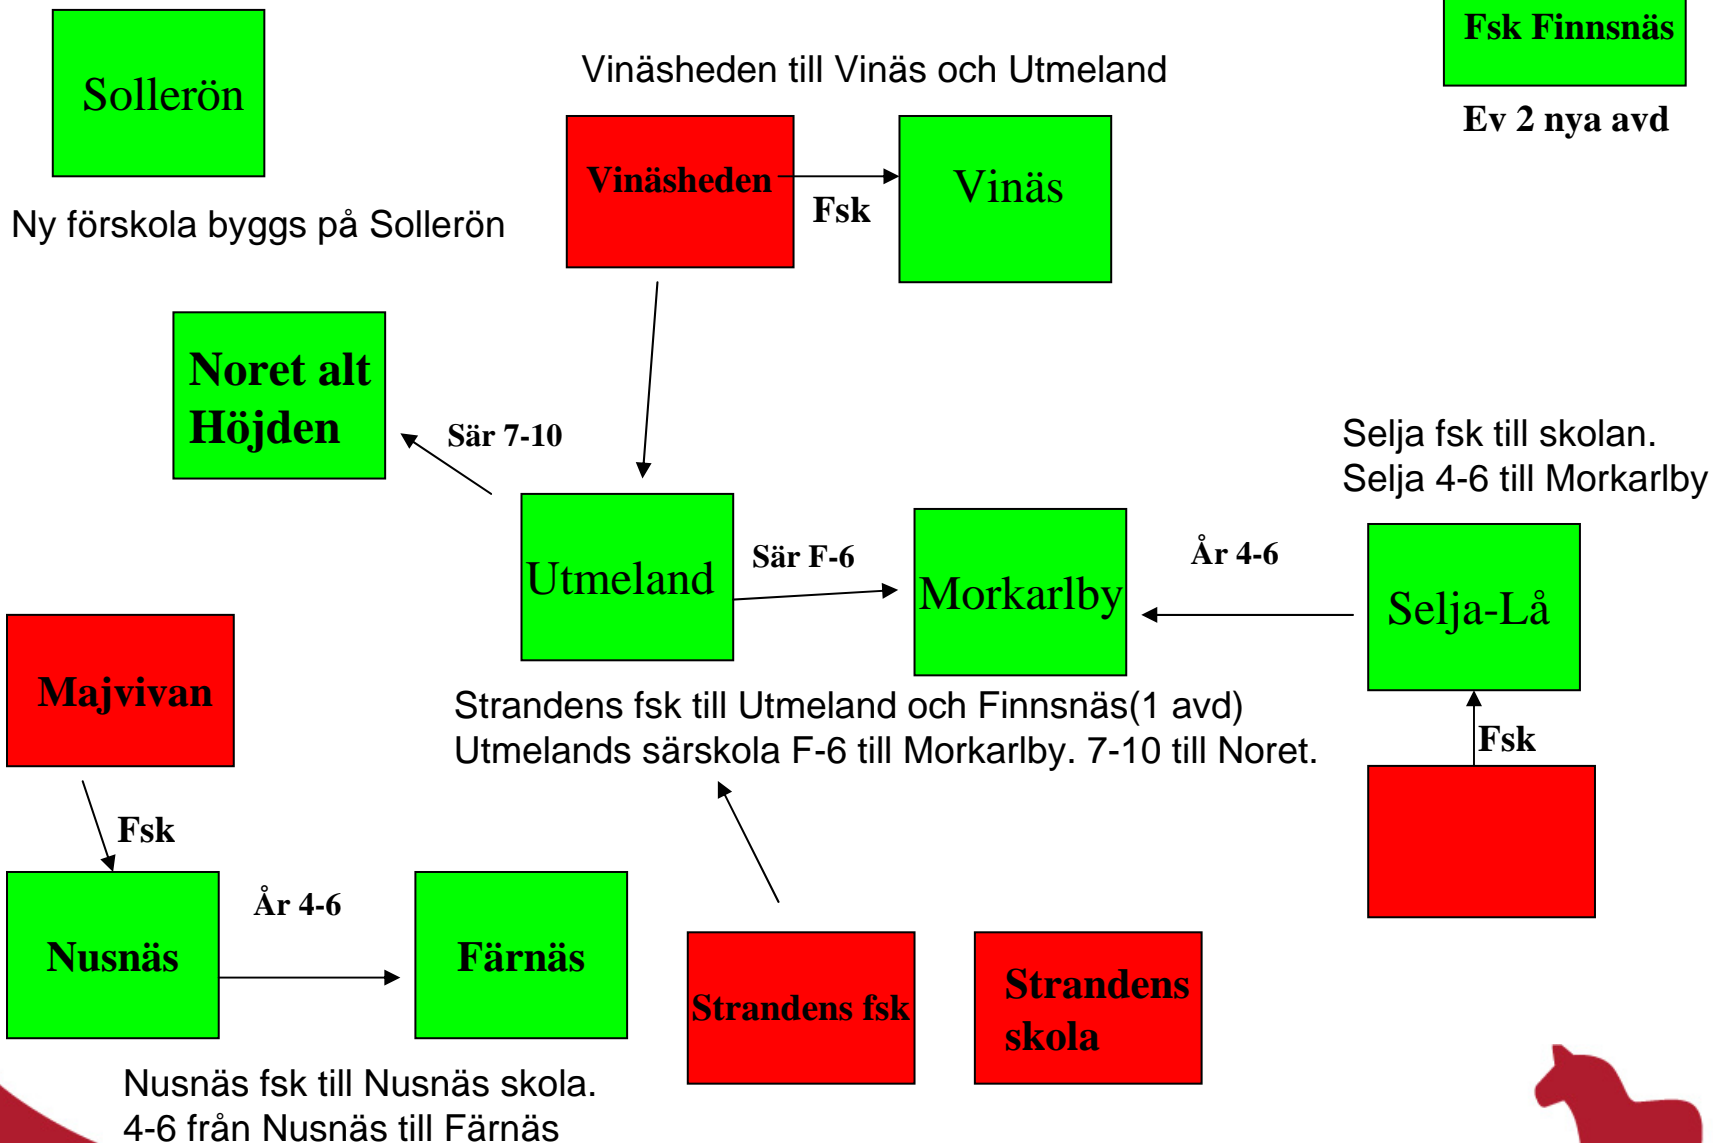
Sollerön

Ny förskola byggs på Sollerön

Vinäsheden till Vinäs och Utmeland

Vinäsheden

Fsk

Vinäs

Fsk Finnsnäs

Ev 2 nya avd

Noret alt Höjden

Sär 7-10

Utmeland

Sär F-6

Morkarlby

År 4-6

Selja fsk till skolan.
Selja 4-6 till Morkarlby

Selja-Lå

Fsk

Majvivan

Strandens fsk till Utmeland och Finnsnäs(1 avd)
Utmelands särskola F-6 till Morkarlby. 7-10 till Noret.

Fsk

Nusnäs

År 4-6

Färnäs

Strandens fsk

Strandens skola

Nusnäs fsk till Nusnäs skola.
4-6 från Nusnäs till Färnäs